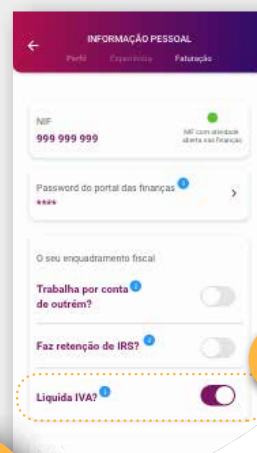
INFORMAÇÃO PESSOAL

Perfil Experiência Faturação

NIF
999 999 999

NIF com atividade aberta nas finanças

Password do portal das finanças
****

O seu enquadramento fiscal

Trabalha por conta de outrém?

Faz retenção de IRS?

Liquida IVA?